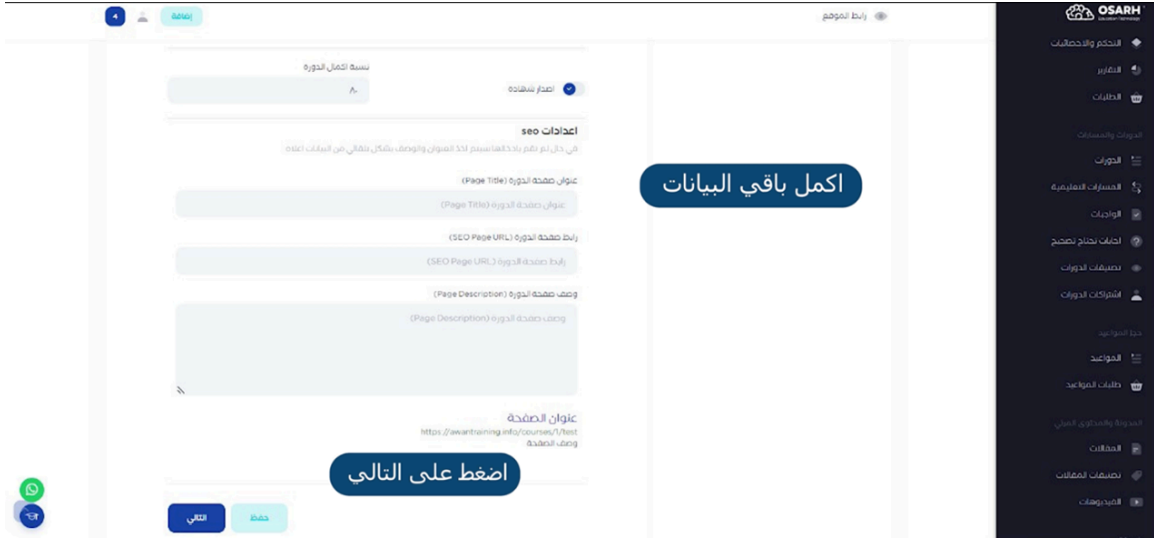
OSARH
Education Technology

التحكم والاحصائيات
التقارير
الطلبات
الدورات والمسارات
الدورات
المسارات التعليمية
الواجبات
اجابات تحتاج تصحيح
تصنيفات الدورات
اشتراكات الدورات
حجز المواعيد
المواعيد
طلبات المواعيد
المدونة والمحتوى المرئي
المقالات
تصنيفات المقالات
الفيديوهات

رابط الموقع
إضافة
4

نسبة اكمال الدورة
٨٠
اصدار شهادة

اعدادات seo
في حال لم تقم بادخالها سيتم اخذ العنوان والوصف بشكل تلقائي من البيانات اعلاه

عنوان صفحة الدورة (Page Title)
عنوان صفحة الدورة (Page Title)
رابط صفحة الدورة (SEO Page URL)
رابط صفحة الدورة (SEO Page URL)
وصف صفحة الدورة (Page Description)
وصف صفحة الدورة (Page Description)

عنوان الصفحة
https://awantraining.info/courses/1/test
وصف الصفحة

اكمل باقي البيانات
اضغط على التالي

التالي
حفظ